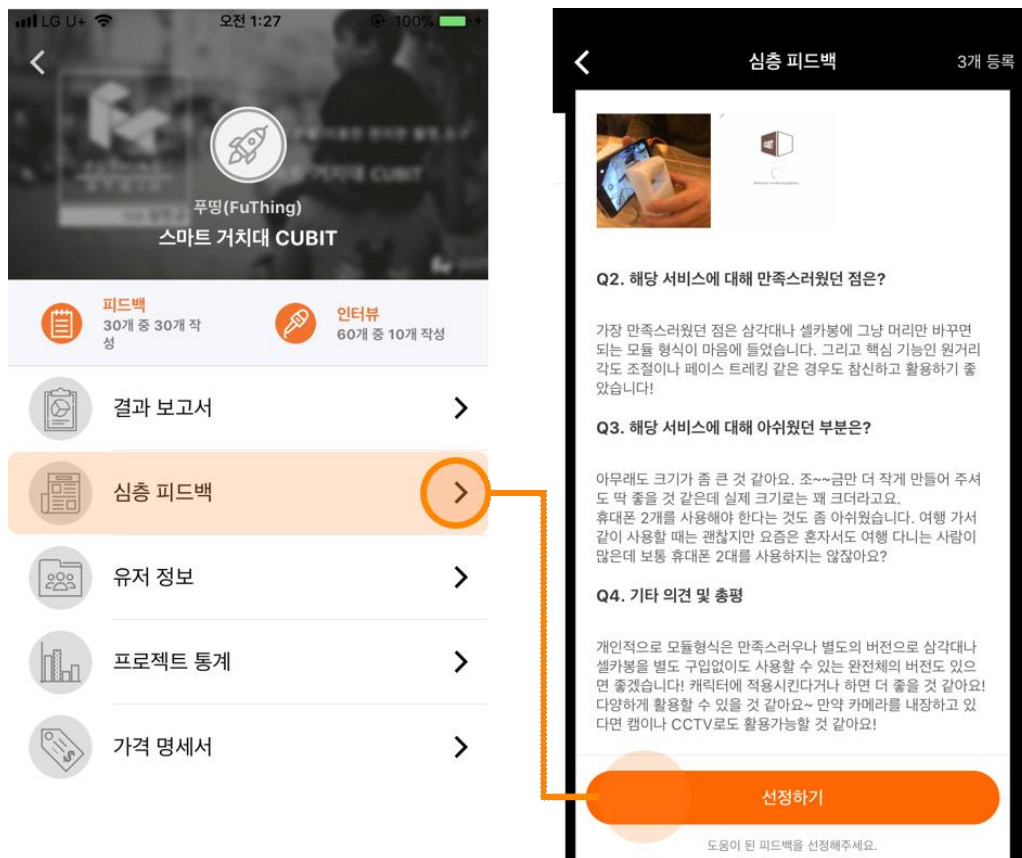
LG U+ 오전 1:27 100%

푸띵(FuThing)
스마트 거치대 CUBIT

피드백
30개 중 30개 작성

인터뷰
60개 중 10개 작성

결과 보고서

심층 피드백

유저 정보

프로젝트 통계

가격 명세서

심층 피드백 3개 등록

Q2. 해당 서비스에 대해 만족스러웠던 점은?

가장 만족스러웠던 점은 삼각대나 셀카봉에 그냥 머리만 바꾸면 되는 모듈 형식이 마음에 들었습니다. 그리고 핵심 기능인 원거리 각도 조절이나 페이스 트레킹 같은 경우도 참신하고 활용하기 좋았습니다!

Q3. 해당 서비스에 대해 아쉬웠던 부분은?

아무래도 크기가 좀 큰 것 같아요. 조~~금만 더 작게 만들어 주셔도 딱 좋을 것 같은데 실제 크기로는 꽤 크더라고요.
휴대폰 2개를 사용해야 한다는 것도 좀 아쉬웠습니다. 여행 가서 같이 사용할 때는 괜찮지만 요즘은 혼자서도 여행 다니는 사람이 많은데 보통 휴대폰 2대를 사용하지는 않잖아요?

Q4. 기타 의견 및 총평

개인적으로 모듈형식은 만족스러우나 별도의 버전으로 삼각대나 셀카봉을 별도 구입없이도 사용할 수 있는 완전체의 버전도 있으면 좋겠습니다! 캐릭터에 적용시킨다거나 하면 더 좋을 것 같아요! 다양하게 활용할 수 있을 것 같아요~ 만약 카메라를 내장하고 있다면 캠이나 CCTV로도 활용가능할 것 같아요!

선정하기

도움이 된 피드백을 선정해주세요.